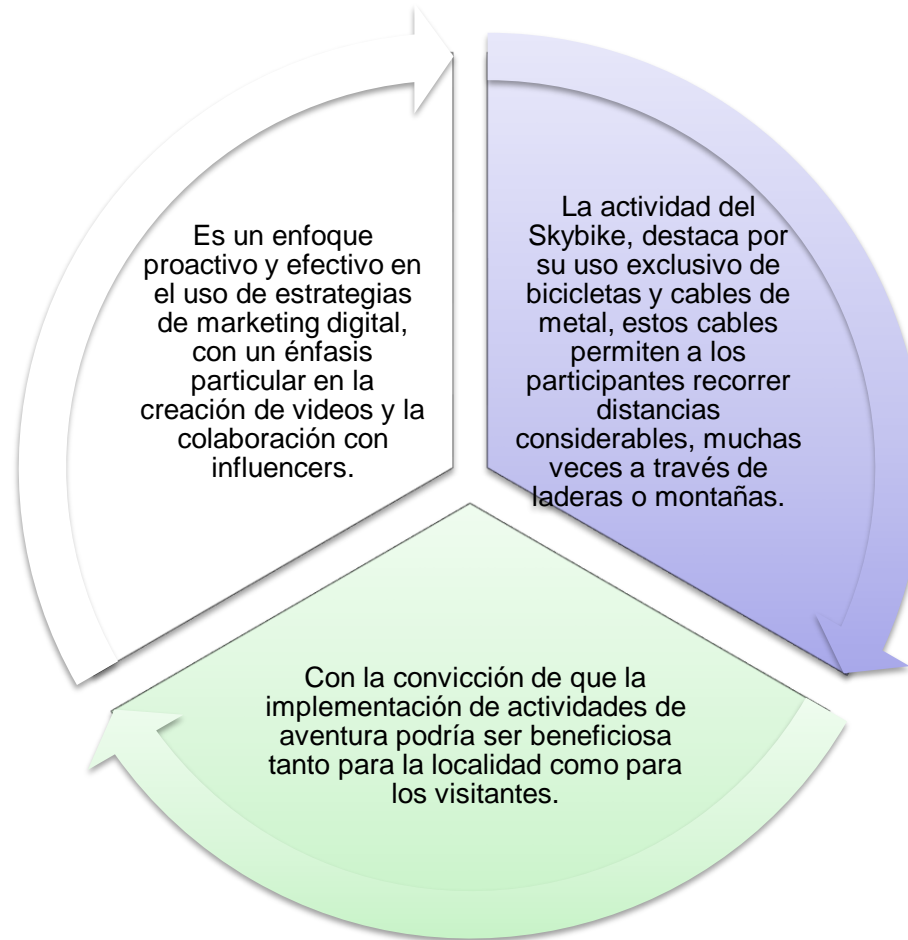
Es un enfoque proactivo y efectivo en el uso de estrategias de marketing digital, con un énfasis particular en la creación de videos y la colaboración con influencers.

La actividad del Skybike, destaca por su uso exclusivo de bicicletas y cables de metal, estos cables permiten a los participantes recorrer distancias considerables, muchas veces a través de laderas o montañas.

Con la convicción de que la implementación de actividades de aventura podría ser beneficiosa tanto para la localidad como para los visitantes.